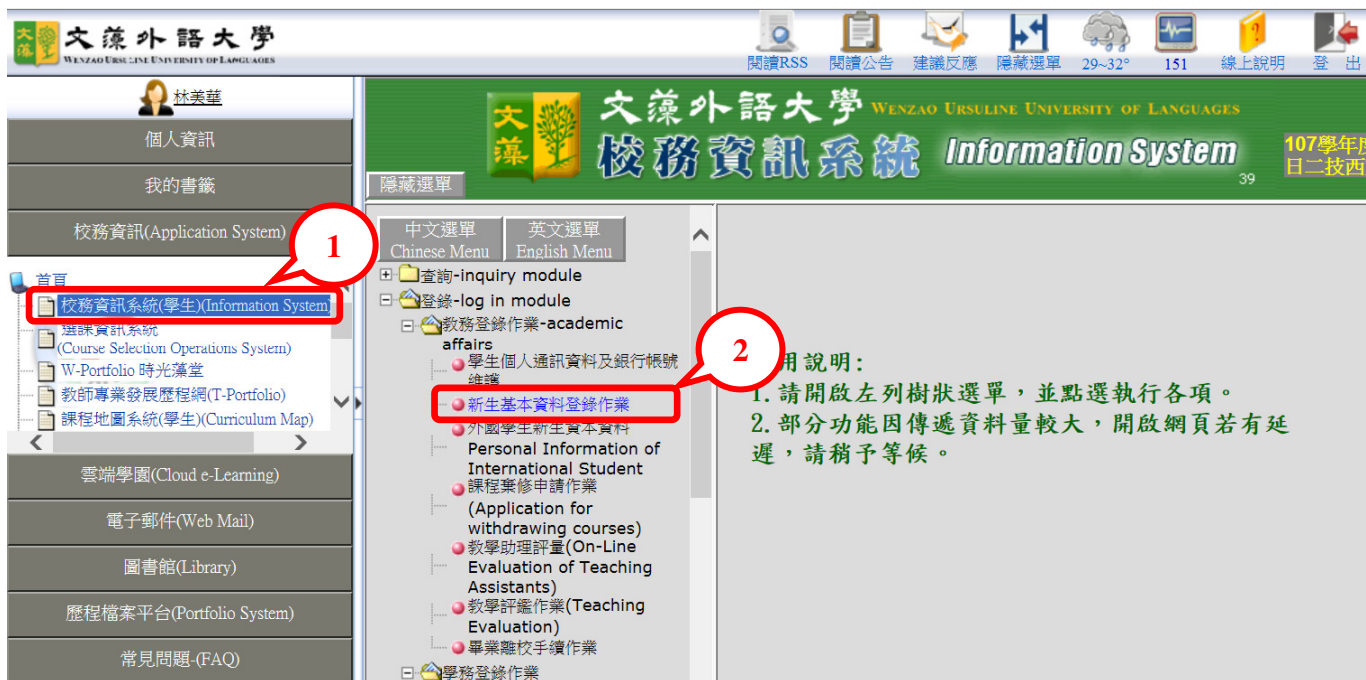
文藻外語大學
WENZAO URSULINE UNIVERSITY OF LANGUAGES

閱讀RSS 閱讀公告 建議反應 隱藏選單 29~32° 151 線上說明 登出

林美華
個人資訊
我的書籤
校務資訊(Application System)
1
首頁
校務資訊系統(學生)(Information System)
選課資訊系統 (Course Selection Operations System)
W-Portfolio 時光藻堂
教師專業發展歷程網(T-Portfolio)
課程地圖系統(學生)(Curriculum Map)
雲端學園(Cloud e-Learning)
電子郵件(Web Mail)
圖書館(Library)
歷程檔案平台(Portfolio System)
常見問題-(FAQ)

文藻外語大學 WENZAO URSULINE UNIVERSITY OF LANGUAGES
校務資訊系統 Information System
107學年度
日二技西
39
隱藏選單

中文選單 Chinese Menu
英文選單 English Menu
查詢-inquiry module
登錄-log in module
教務登錄作業-academic affairs
學生個人通訊資料及銀行帳號維護
2
新生基本資料登錄作業
外國學生新生資本資料 Personal Information of International Student
課程棄修申請作業 (Application for withdrawing courses)
教學助理評量(On-Line Evaluation of Teaching Assistants)
教學評鑑作業(Teaching Evaluation)
畢業離校手續作業
學務登錄作業

用說明:
1.請開啟左列樹狀選單，並點選執行各項。
2.部分功能因傳遞資料量較大，開啟網頁若有延遲，請稍予等候。